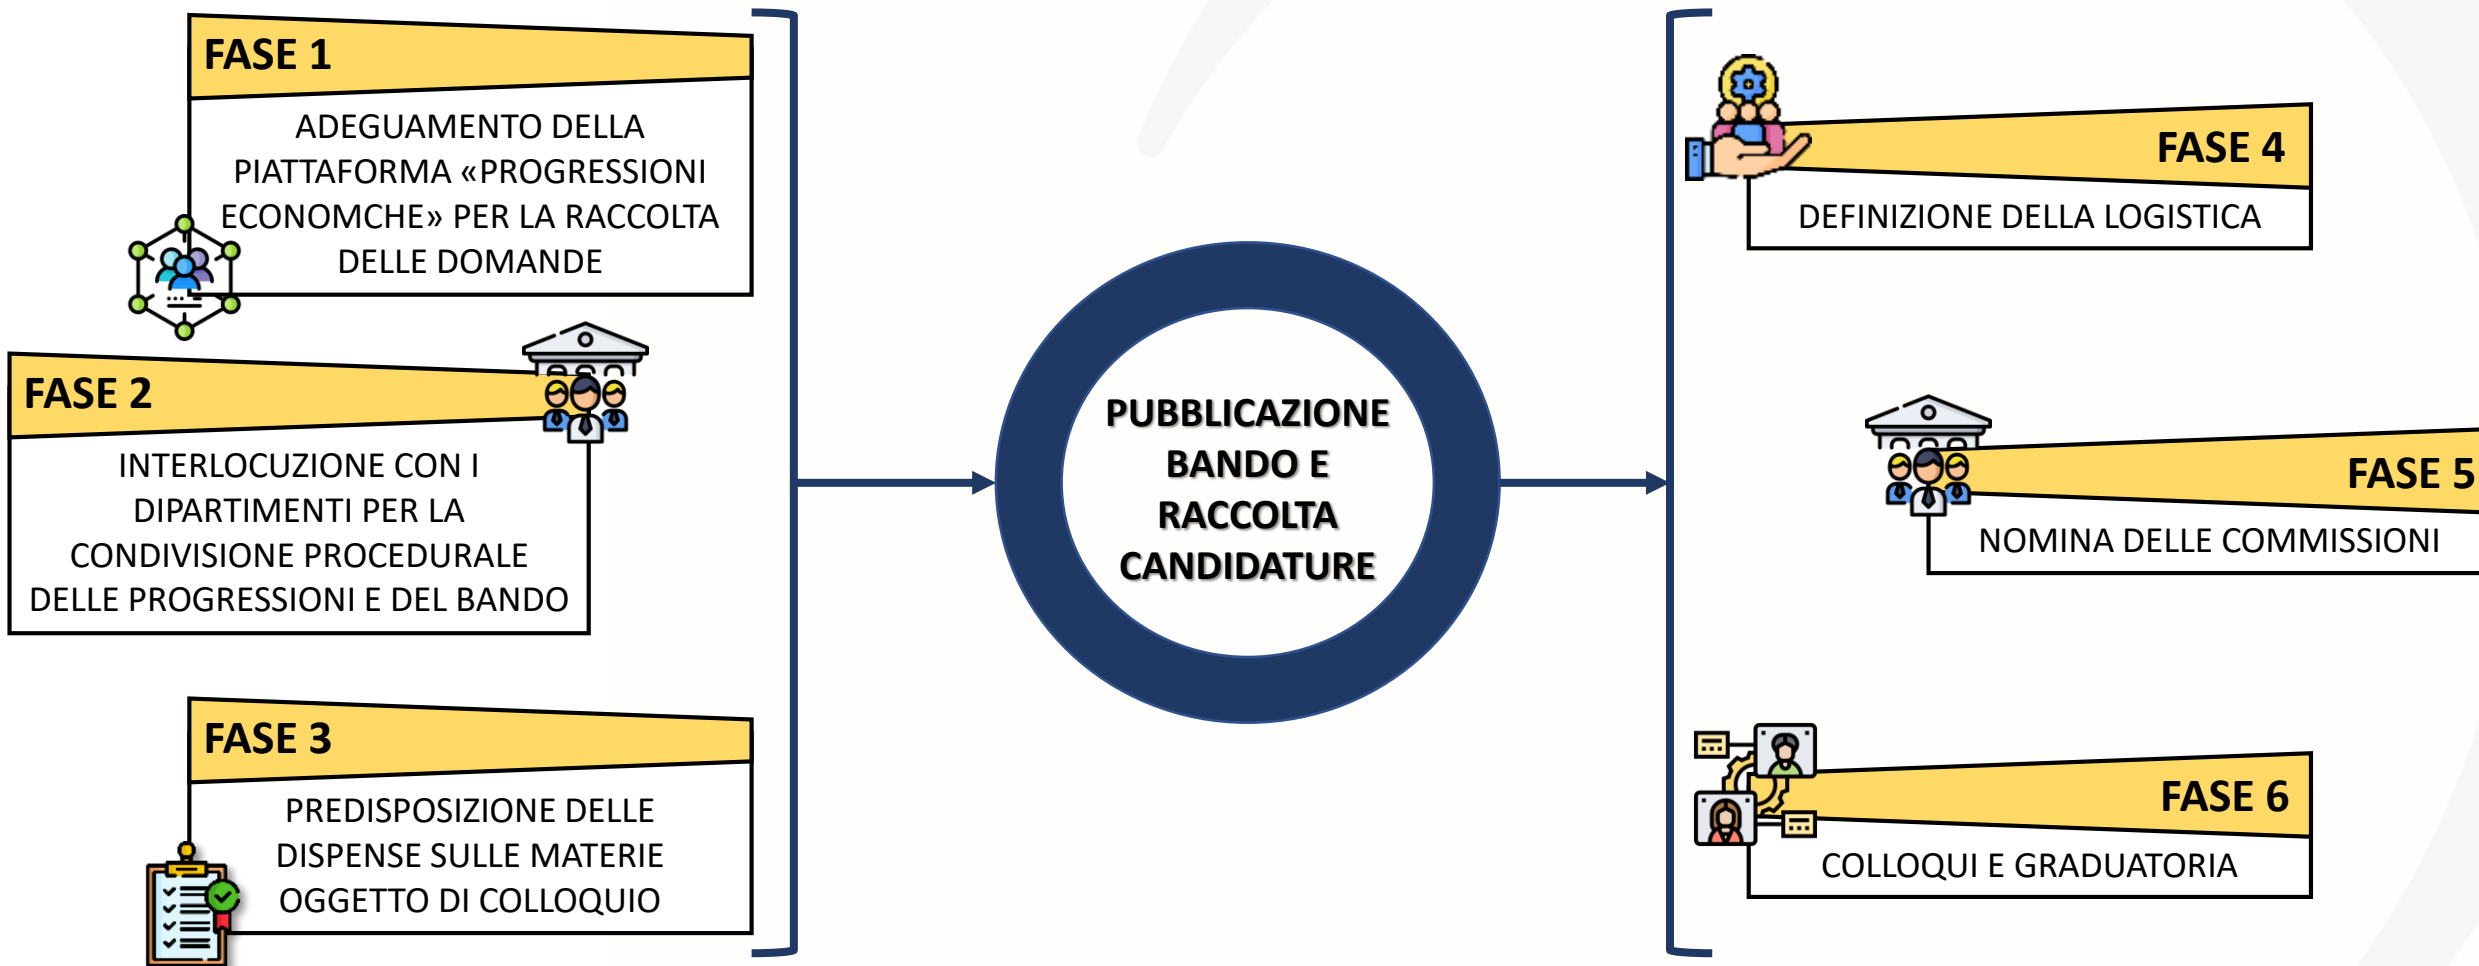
FASE 1

ADEGUAMENTO DELLA PIATTAFORMA «PROGRESSIONI ECONOMCHE» PER LA RACCOLTA DELLE DOMANDE

FASE 2

INTERLOCUZIONE CON I DIPARTIMENTI PER LA CONDIVISIONE PROCEDURALE DELLE PROGRESSIONI E DEL BANDO

FASE 3

PREDISPOSIZIONE DELLE DISPENSE SULLE MATERIE OGGETTO DI COLLOQUIO

PUBBLICAZIONE BANDO E RACCOLTA CANDIDATURE

FASE 4

DEFINIZIONE DELLA LOGISTICA

FASE 5

NOMINA DELLE COMMISSIONI

FASE 6

COLLOQUI E GRADUATORIA